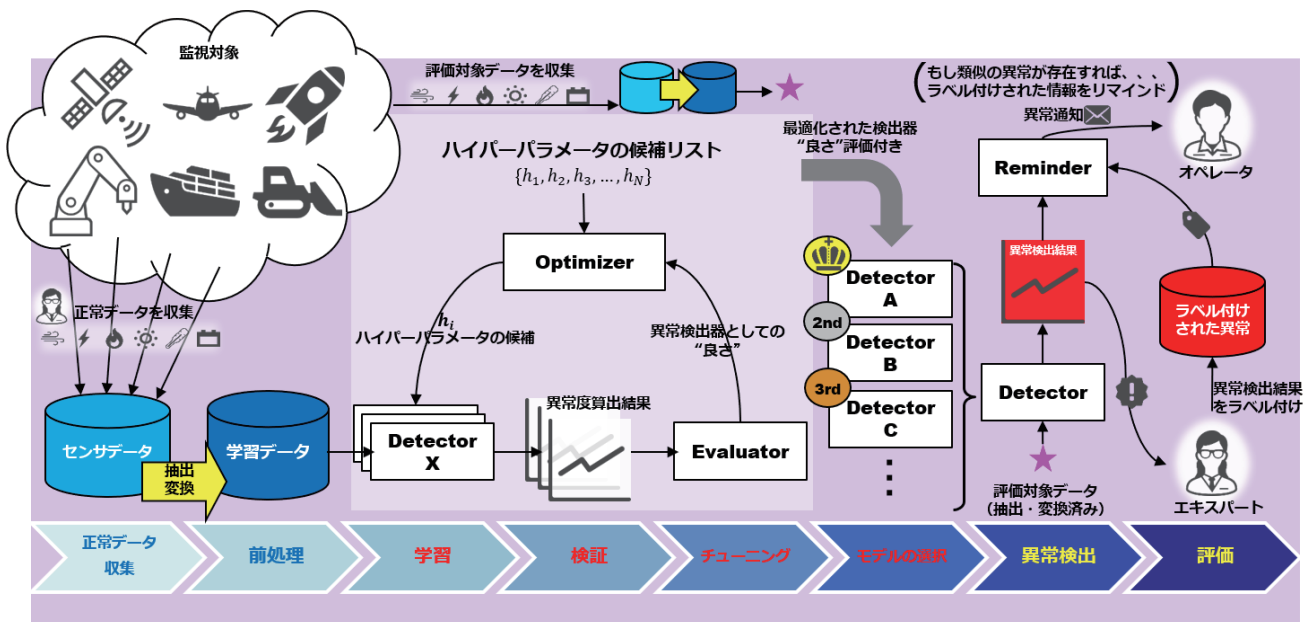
監視対象

評価対象データを収集

もし類似の異常が存在すれば、、、ラベル付けされた情報をリマインド

最適化された検出器
"良さ"評価付き

異常通知

Reminder

オペレータ

ハイパーパラメータの候補リスト
$\{h_1, h_2, h_3, \ldots, h_N\}$

Optimizer

異常検出結果

ラベル付けされた異常

Detector A

2nd

Detector B

3rd

Detector C

正常データを収集

$h_i$
ハイパーパラメータの候補

異常検出器としての"良さ"

異常度算出結果

Detector X

Evaluator

Detector

異常検出結果をラベル付け

センサデータ

抽出変換

学習データ

評価対象データ（抽出・変換済み）

エキスパート

正常データ収集

前処理

学習

検証

チューニング

モデルの選択

異常検出

評価